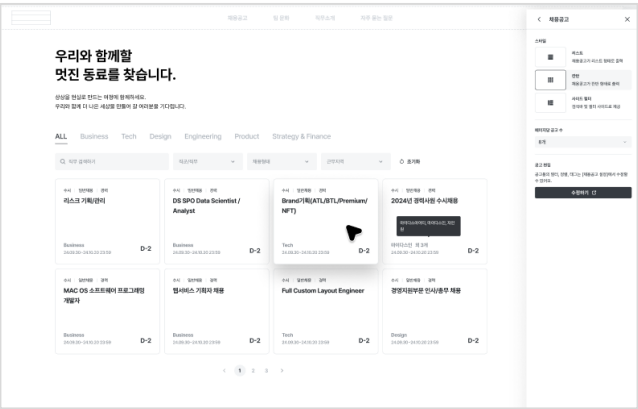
채용공고 팀 문화 직무소개 자주 묻는 질문

우리와 함께할
멋진 동료를 찾습니다.

상상을 현실로 만드는 여정에 함께하세요.
우리와 함께 더 나은 세상을 만들어 갈 여러분을 기다립니다.

ALL Business Tech Design Engineering Product Strategy & Finance

직군/직무 채용형태 근무지역 초기화

수시 정규채용 경력
리스크 기획/관리
Business
24.05.20 ~ 24.10.20 23:59
D-2

수시 정규채용 경력
DS SPO Data Scientist / Analyst
Business
24.05.20 ~ 24.10.20 23:59
D-2

수시 정규채용 경력
Brand기획(ATL/BTL/Premium/NFT)
Tech
24.05.20 ~ 24.10.20 23:59
D-2

수시 정규채용 경력
2024년 경력사원 수시채용
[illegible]
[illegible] 외 3개
24.05.20 ~ 24.10.20 23:59
D-2

수시 정규채용 경력
MAC OS 소프트웨어 프로그래밍 개발자
Business
24.05.20 ~ 24.10.20 23:59
D-2

수시 정규채용 경력
웹서비스 기획자 채용
Business
24.05.20 ~ 24.10.20 23:59
D-2

수시 정규채용 경력
Full Custom Layout Engineer
Tech
24.05.20 ~ 24.10.20 23:59
D-2

수시 정규채용 경력
경영지원부문 인사/총무 채용
Design
24.05.20 ~ 24.10.20 23:59
D-2

1 2 3

채용공고

스타일
리스트
채용공고가 리스트 형태로 표시
카드
채용공고가 카드 형태로 표시
이미지 카드
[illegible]

페이지당 공고 수
8개

공고 편집
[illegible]
수정하기